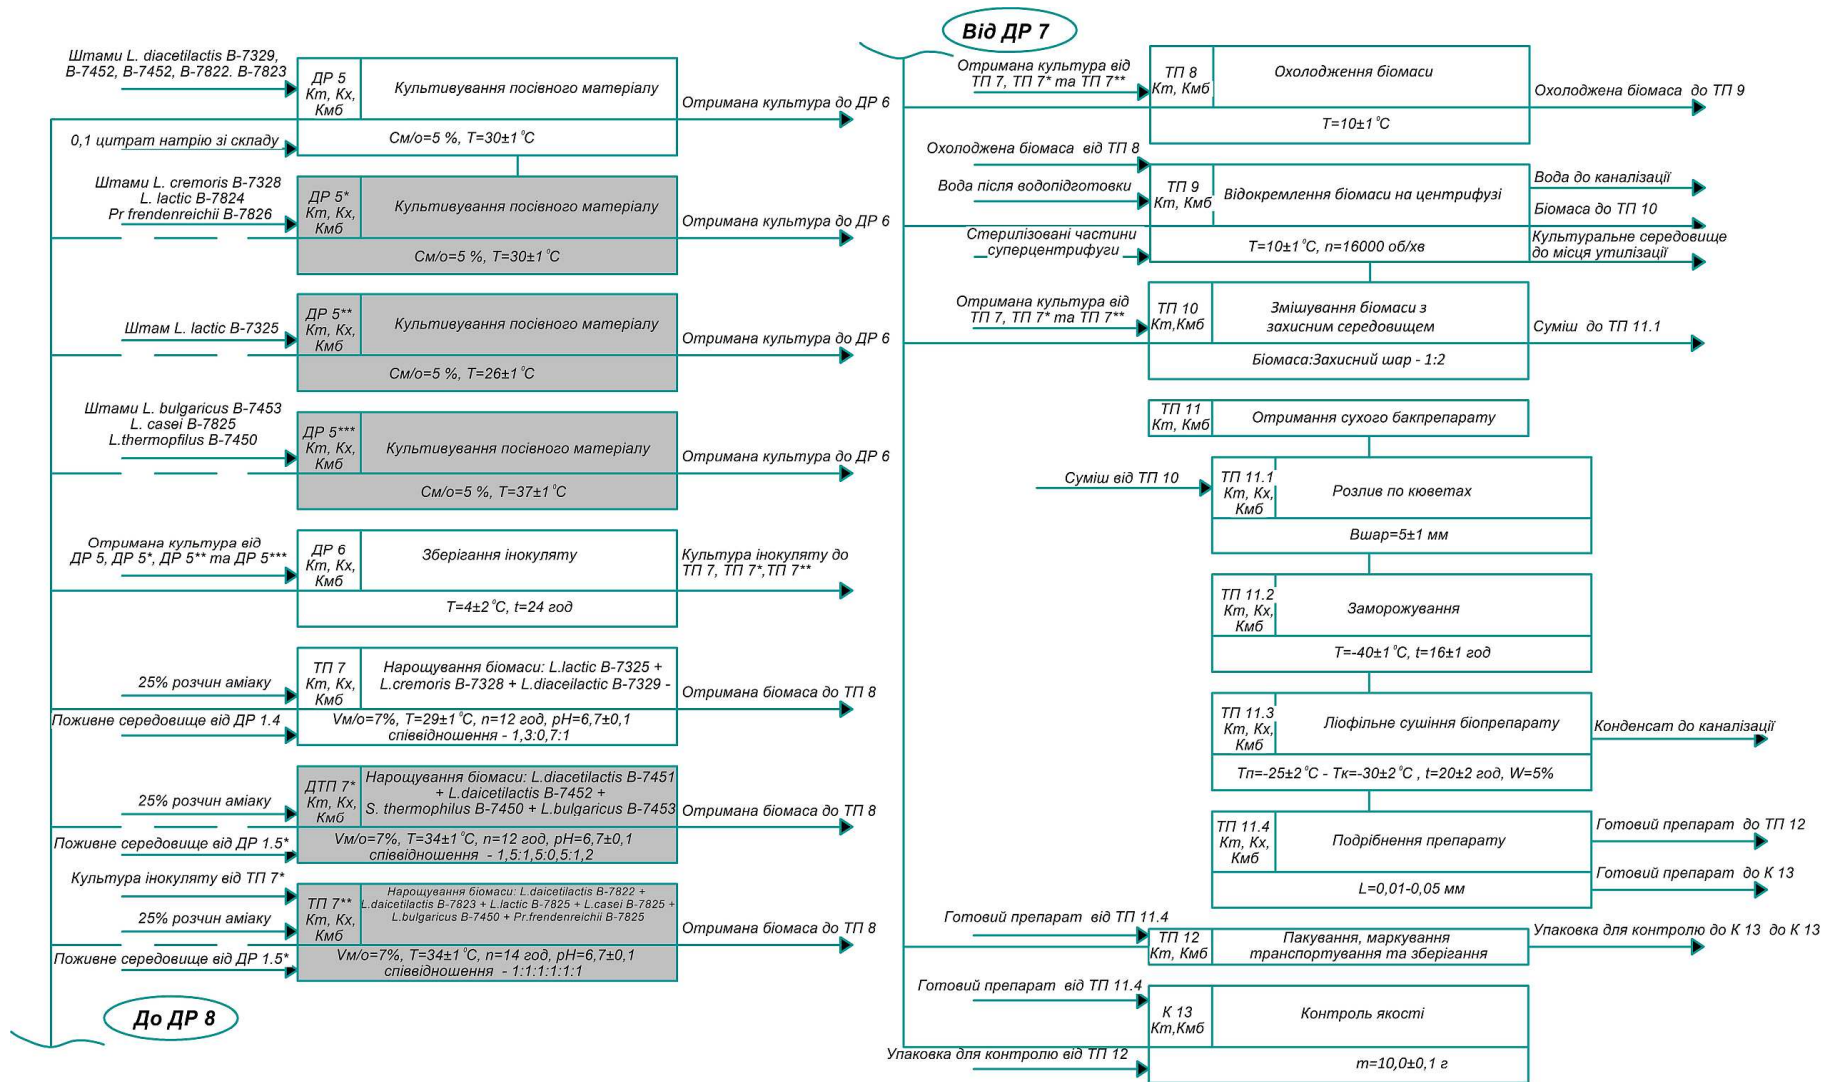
Від ДР 7

Штами L. diacetilactis B-7329, B-7452, B-7452, B-7822. B-7823

ДР 5
Кт, Кх, Кмб

Культивування посівного матеріалу

Отримана культура до ДР 6

0,1 цитрат натрію зі складу

См/о=5 %, Т=30±1 °С

Штами L. cremoris B-7328
L. lactic B-7824
Pr frendenreichii B-7826

ДР 5*
Кт, Кх, Кмб

Культивування посівного матеріалу

Отримана культура до ДР 6

См/о=5 %, Т=30±1 °С

Штам L. lactic B-7325

ДР 5**
Кт, Кх, Кмб

Культивування посівного матеріалу

Отримана культура до ДР 6

См/о=5 %, Т=26±1 °С

Штами L. bulgaricus B-7453
L. casei B-7825
L.thermopfilus B-7450

ДР 5***
Кт, Кх, Кмб

Культивування посівного матеріалу

Отримана культура до ДР 6

См/о=5 %, Т=37±1 °С

Отримана культура від ДР 5, ДР 5*, ДР 5** та ДР 5***

ДР 6
Кт, Кх, Кмб

Зберігання інокуляту

Культура інокуляту до ТП 7, ТП 7*,ТП 7**

Т=4±2 °С, t=24 год

25% розчин аміаку

ТП 7
Кт, Кх, Кмб

Нарощування біомаси: L.lactic B-7325 + L.cremoris B-7328 + L.diaceilactic B-7329 -

Отримана біомаса до ТП 8

Поживне середовище від ДР 1.4

Vм/о=7%, Т=29±1 °С, n=12 год, рН=6,7±0,1
співвідношення - 1,3:0,7:1

25% розчин аміаку

ДТП 7*
Кт, Кх, Кмб

Нарощування біомаси: L.diacetilactis B-7451 + L.daicetilactis B-7452 + S. thermophilus B-7450 + L.bulgaricus B-7453

Отримана біомаса до ТП 8

Поживне середовище від ДР 1.5*

Vм/о=7%, Т=34±1 °С, n=12 год, рН=6,7±0,1
співвідношення - 1,5:1,5:0,5:1,2

Культура інокуляту від ТП 7*

25% розчин аміаку

ТП 7**
Кт, Кх, Кмб

Нарощування біомаси: L.daicetilactis B-7822 + L.daicetilactis B-7823 + L.lactic B-7825 + L.casei B-7825 + L.bulgaricus B-7450 + Pr.frendenreichii B-7825

Отримана біомаса до ТП 8

Поживне середовище від ДР 1.5*

Vм/о=7%, Т=34±1 °С, n=14 год, рН=6,7±0,1
співвідношення - 1:1:1:1:1:1

До ДР 8

Отримана культура від ТП 7, ТП 7* та ТП 7**

ТП 8
Кт, Кмб

Охолодження біомаси

Охолоджена біомаса до ТП 9

Т=10±1 °С

Охолоджена біомаса від ТП 8

Вода після водопідготовки

ТП 9
Кт, Кмб

Відокремлення біомаси на центрифузі

Вода до каналізації

Біомаса до ТП 10

Стерилізовані частини суперцентрифуги

Т=10±1 °С, n=16000 об/хв

Культуральне середовище до місця утилізації

Отримана культура від ТП 7, ТП 7* та ТП 7**

ТП 10
Кт,Кмб

Змішування біомаси з захисним середовищем

Суміш до ТП 11.1

Біомаса:Захисний шар - 1:2

ТП 11
Кт, Кмб

Отримання сухого бакпрепарату

Суміш від ТП 10

ТП 11.1
Кт, Кх, Кмб

Розлив по кюветах

Вшар=5±1 мм

ТП 11.2
Кт, Кх, Кмб

Заморожування

Т=-40±1 °С, t=16±1 год

ТП 11.3
Кт, Кх, Кмб

Ліофільне сушіння біопрепарату

Конденсат до каналізації

Тп=-25±2 °С - Тк=-30±2 °С , t=20±2 год, W=5%

ТП 11.4
Кт, Кх, Кмб

Подрібнення препарату

Готовий препарат до ТП 12

Готовий препарат до К 13

L=0,01-0,05 мм

Готовий препарат від ТП 11.4

ТП 12
Кт, Кмб

Пакування, маркування транспортування та зберігання

Упаковка для контролю до К 13 до К 13

Готовий препарат від ТП 11.4

К 13
Кт,Кмб

Контроль якості

Упаковка для контролю від ТП 12

m=10,0±0,1 г